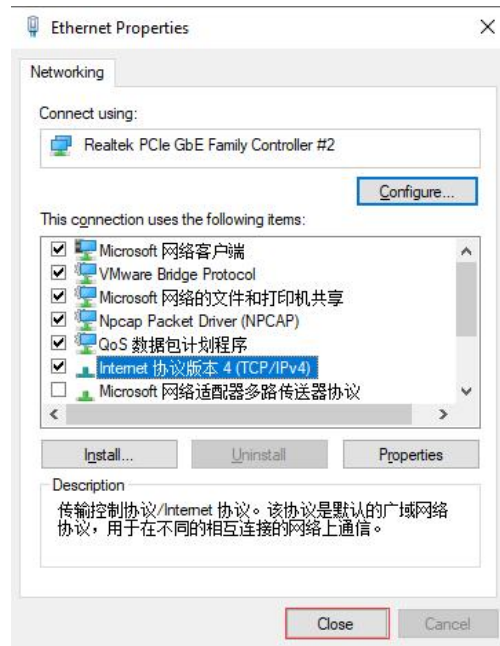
Ethernet Properties

Networking

Connect using:

Realtek PCIe GbE Family Controller #2

Configure...

This connection uses the following items:

Microsoft 网络客户端
VMware Bridge Protocol
Microsoft 网络的文件和打印机共享
Npcap Packet Driver (NPCAP)
QoS 数据包计划程序
Internet 协议版本 4 (TCP/IPv4)
Microsoft 网络适配器多路传送器协议

Install...
Uninstall
Properties

Description
传输控制协议/Internet 协议。该协议是默认的广域网络协议，用于在不同的相互连接的网络上通信。

Close
Cancel